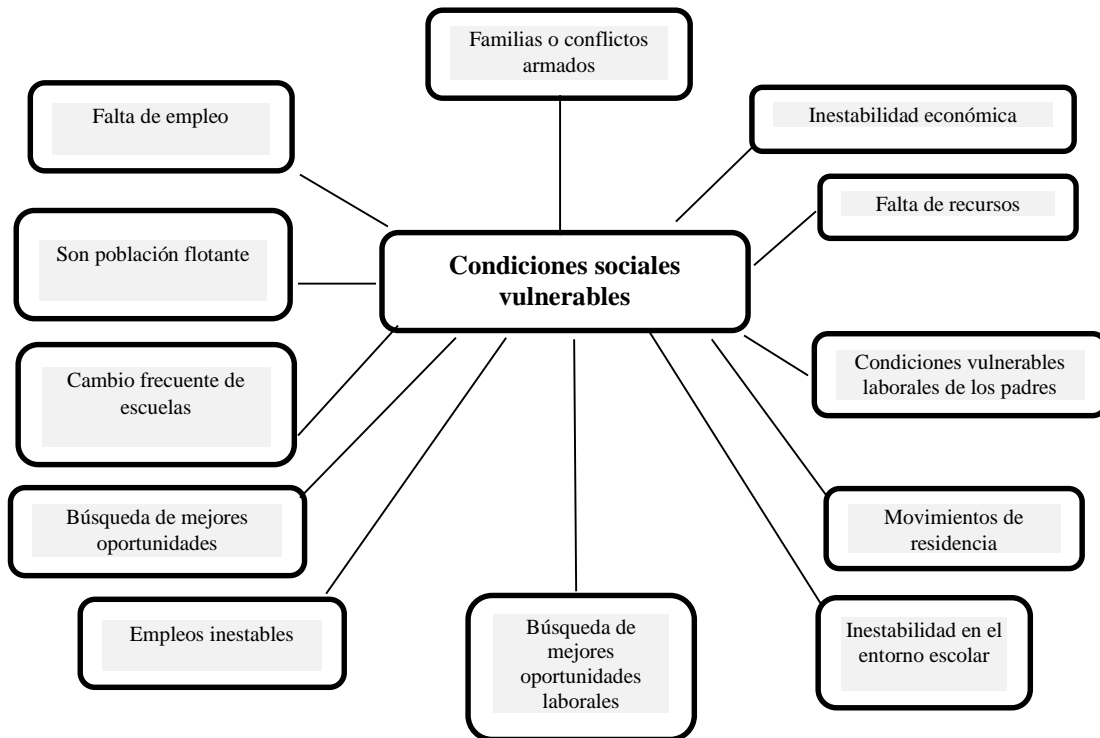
Condiciones sociales vulnerables

Familias o conflictos armados

Falta de empleo

Inestabilidad económica

Falta de recursos

Son población flotante

Condiciones vulnerables laborales de los padres

Cambio frecuente de escuelas

Búsqueda de mejores oportunidades

Movimientos de residencia

Empleos inestables

Búsqueda de mejores oportunidades laborales

Inestabilidad en el entorno escolar